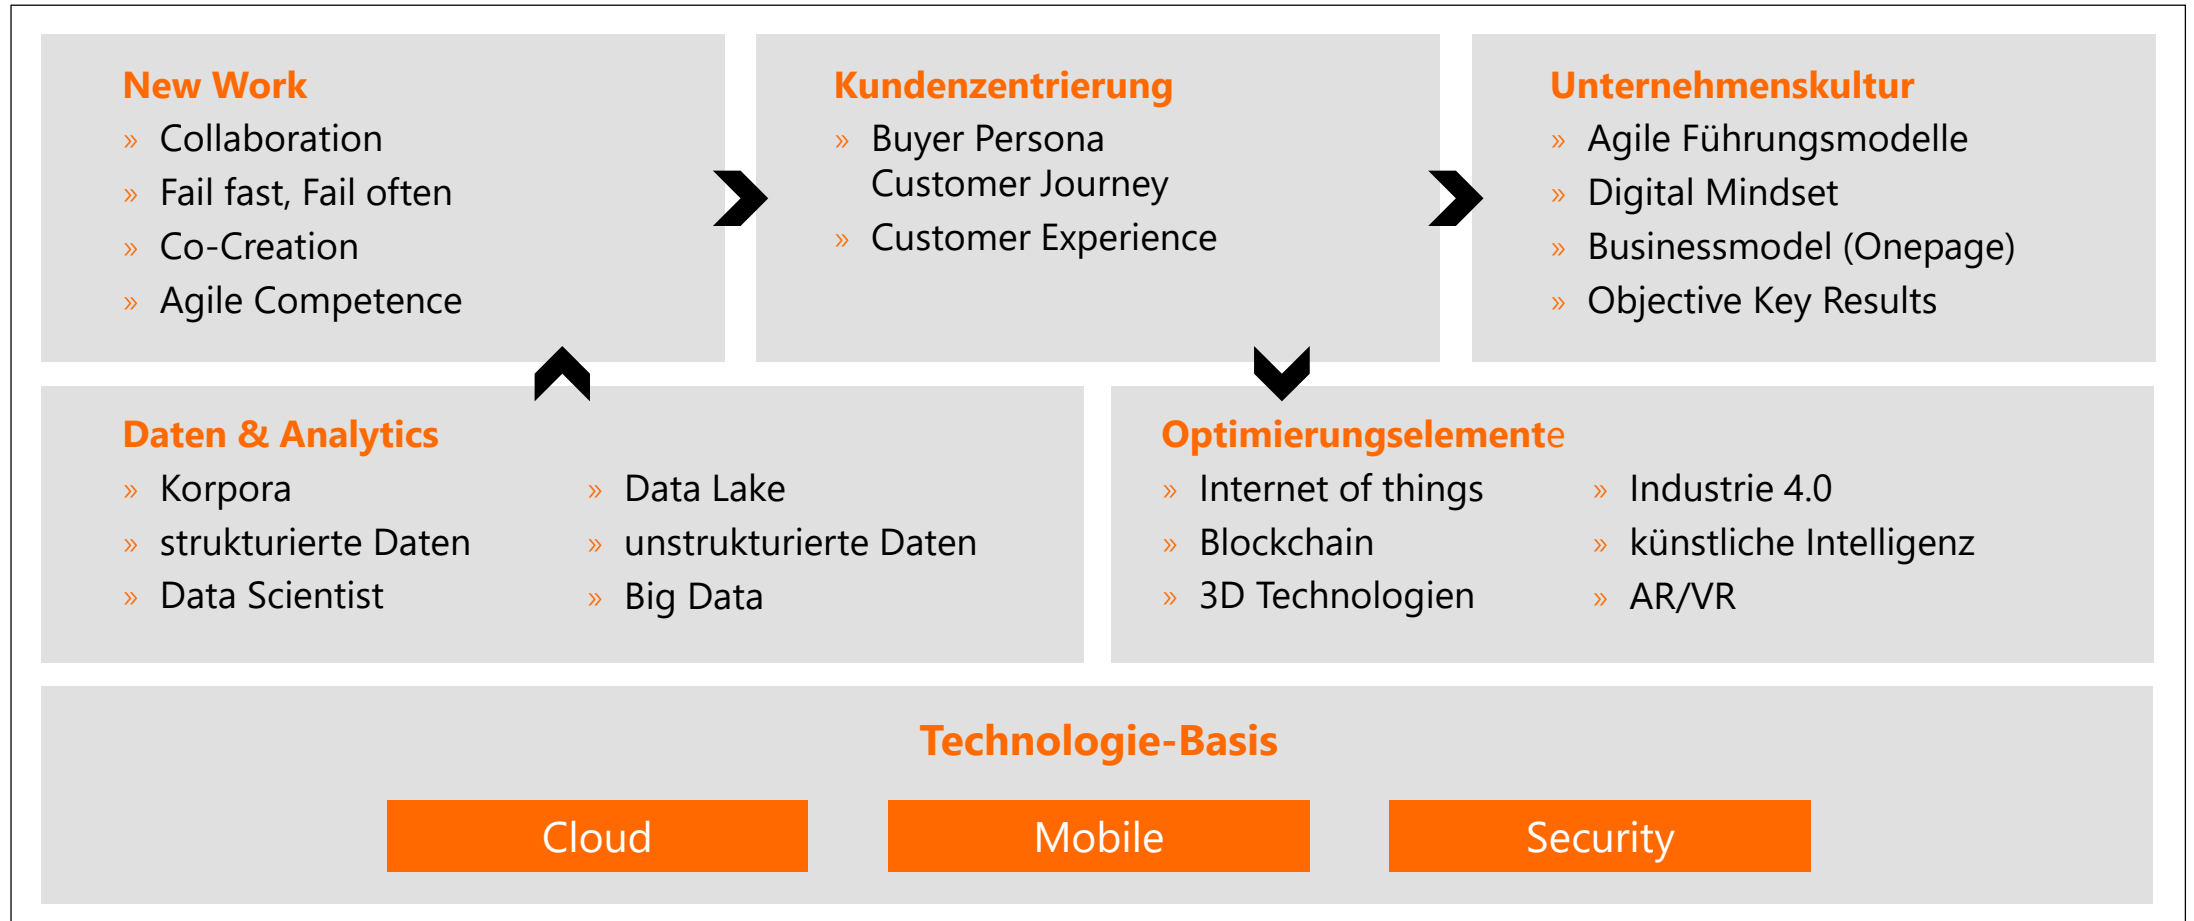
New Work
» Collaboration
» Fail fast, Fail often
» Co-Creation
» Agile Competence

Kundenzentrierung
» Buyer Persona
Customer Journey
» Customer Experience

Unternehmenskultur
» Agile Führungsmodelle
» Digital Mindset
» Businessmodel (Onepage)
» Objective Key Results

Daten & Analytics
» Korpora
» strukturierte Daten
» Data Scientist
» Data Lake
» unstrukturierte Daten
» Big Data

Optimierungselemente
» Internet of things
» Blockchain
» 3D Technologien
» Industrie 4.0
» künstliche Intelligenz
» AR/VR

Technologie-Basis

Cloud

Mobile

Security